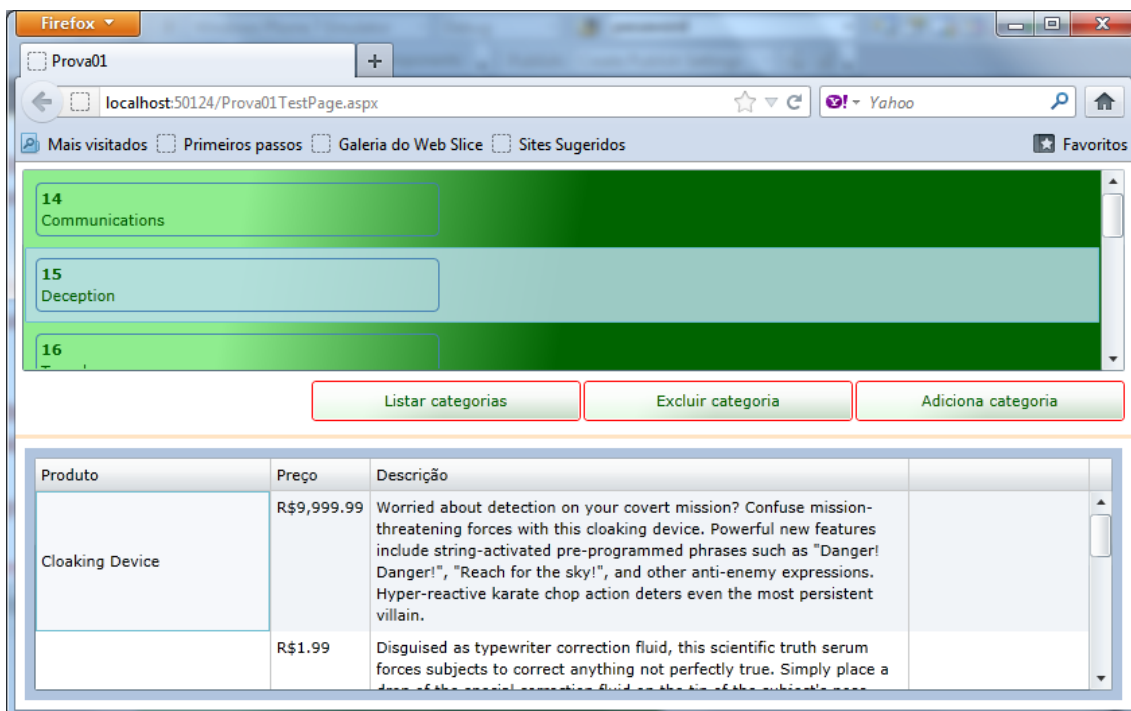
Firefox

Prova01

+

localhost:50124/Prova01TestPage.aspx

Yahoo

Mais visitados Primeiros passos Galeria do Web Slice Sites Sugeridos

Favoritos

14
Communications

15
Deception

16
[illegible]

Listar categorias

Excluir categoria

Adiciona categoria

| Produto | Preço | Descrição | |
|---|---|---|---|
| Cloaking Device | R$9,999.99 | Worried about detection on your covert mission? Confuse mission-threatening forces with this cloaking device. Powerful new features include string-activated pre-programmed phrases such as "Danger! Danger!", "Reach for the sky!", and other anti-enemy expressions. Hyper-reactive karate chop action deters even the most persistent villain. | |
| | R$1.99 | Disguised as typewriter correction fluid, this scientific truth serum forces subjects to correct anything not perfectly true. Simply place a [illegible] | |